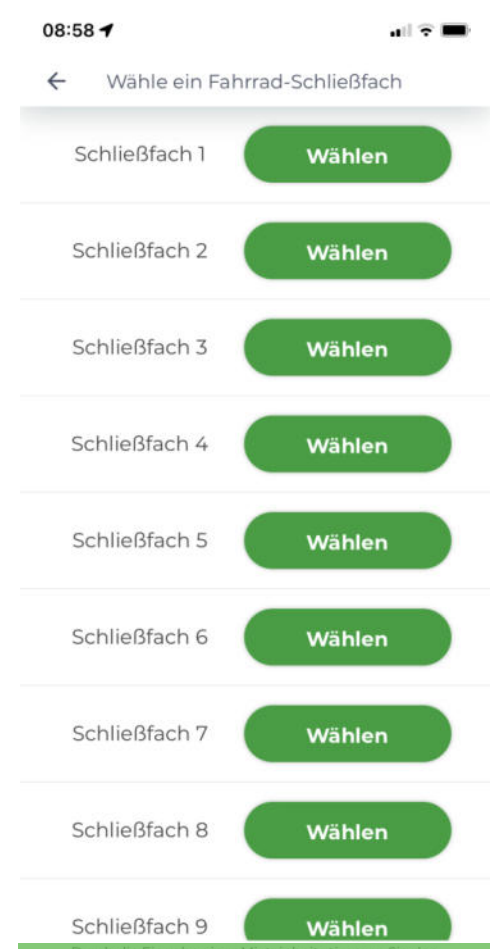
08:58

← Wähle ein Fahrrad-Schließfach

Schließfach 1 Wählen

Schließfach 2 Wählen

Schließfach 3 Wählen

Schließfach 4 Wählen

Schließfach 5 Wählen

Schließfach 6 Wählen

Schließfach 7 Wählen

Schließfach 8 Wählen

Schließfach 9 Wählen

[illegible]